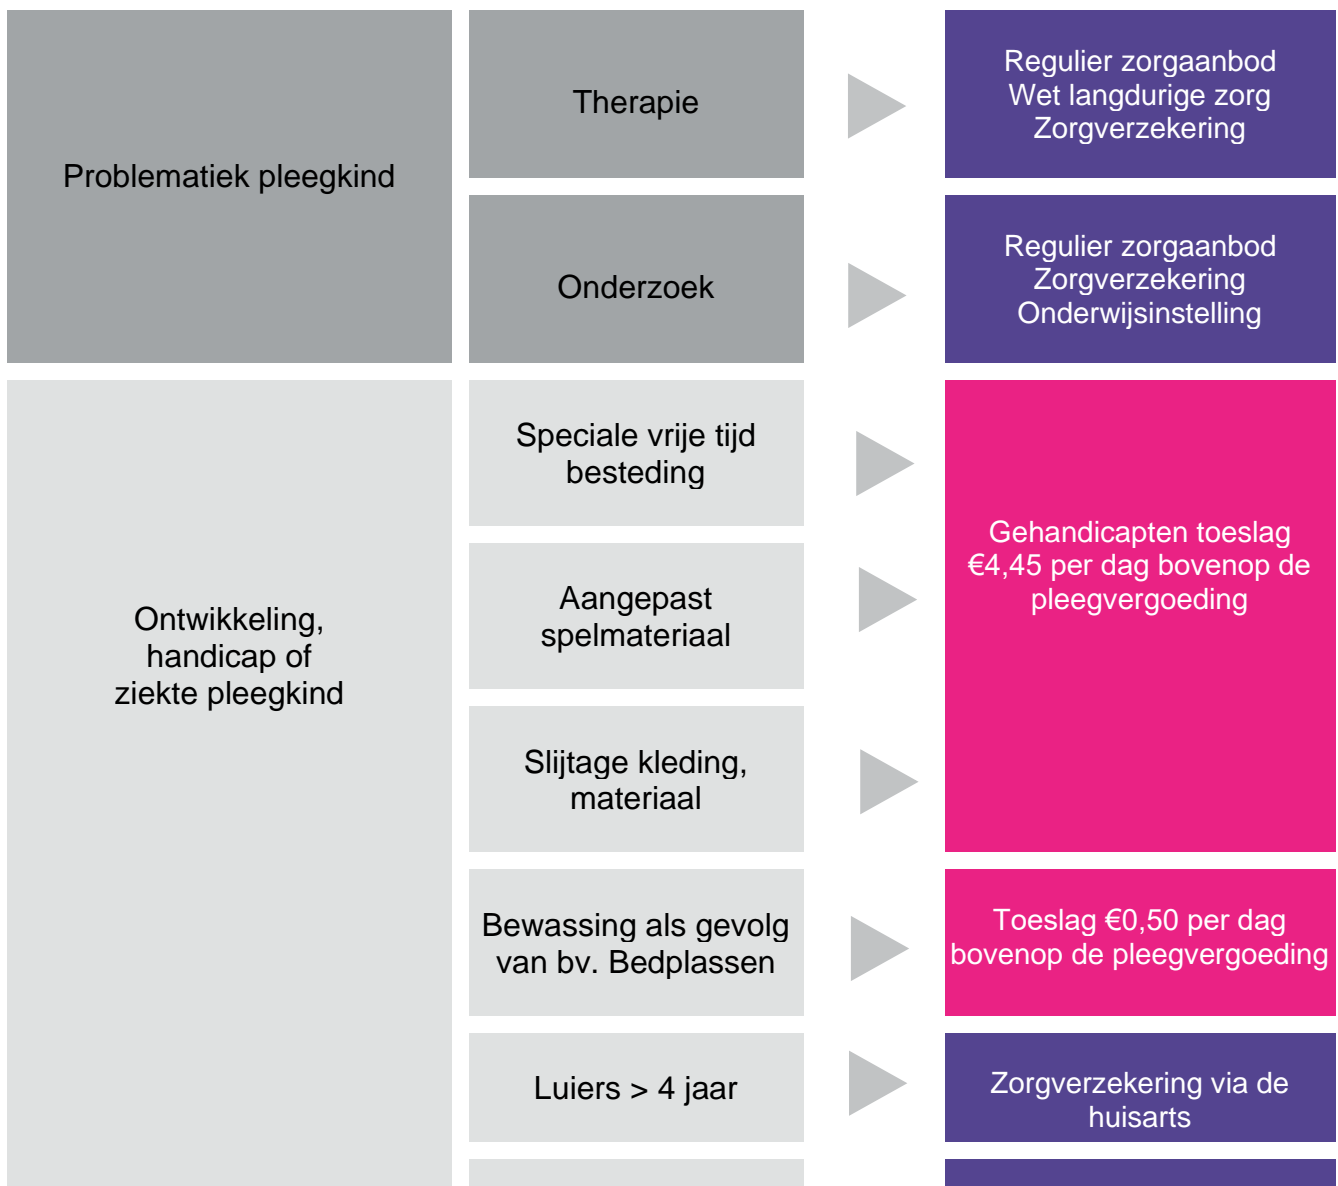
Problematiek pleegkind

Therapie

Regulier zorgaanbod
Wet langdurige zorg
Zorgverzekering

Onderzoek

Regulier zorgaanbod
Zorgverzekering
Onderwijsinstelling

Ontwikkeling, handicap of ziekte pleegkind

Speciale vrije tijd besteding

Aangepast spelmateriaal

Slijtage kleding, materiaal

Gehandicapten toeslag €4,45 per dag bovenop de pleegvergoeding

Bewassing als gevolg van bv. Bedplassen

Toeslag €0,50 per dag bovenop de pleegvergoeding

Luiers > 4 jaar

Zorgverzekering via de huisarts